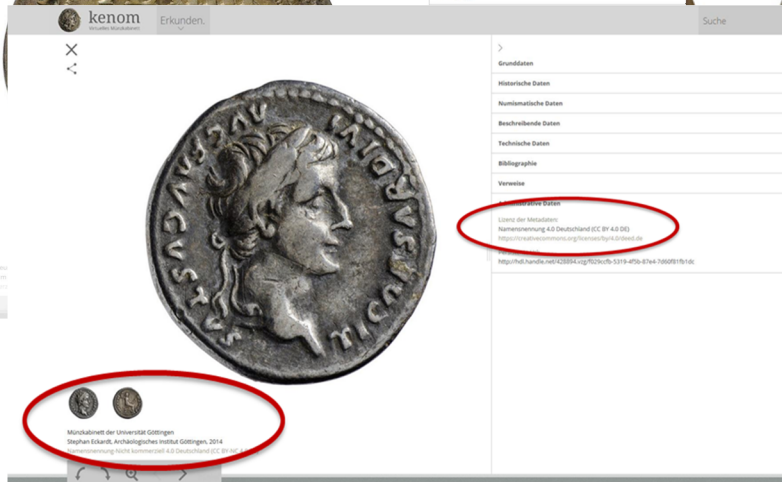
kenom
Virtuelles Münzkabinett
Erkunden.
Suche

Grunddaten
Historische Daten
Numismatische Daten
Beschreibende Daten
Technische Daten
Bibliographie
Verweise
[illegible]trative Daten
Lizenz der Metadaten:
Namensnennung 4.0 Deutschland (CC BY 4.0 DE)
https://creativecommons.org/licenses/by/4.0/deed.de
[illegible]
http://hdl.handle.net/428894.vzg/f029ccfb-5319-4f5b-87e4-7d66f81fb1dc

TI CAESAR DIVI AVG F AVGVSTVS

Münzkabinett der Universität Göttingen
Stephan Eckardt, Archäologisches Institut Göttingen, 2014
Namensnennung-Nicht kommerziell 4.0 Deutschland (CC BY-NC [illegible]